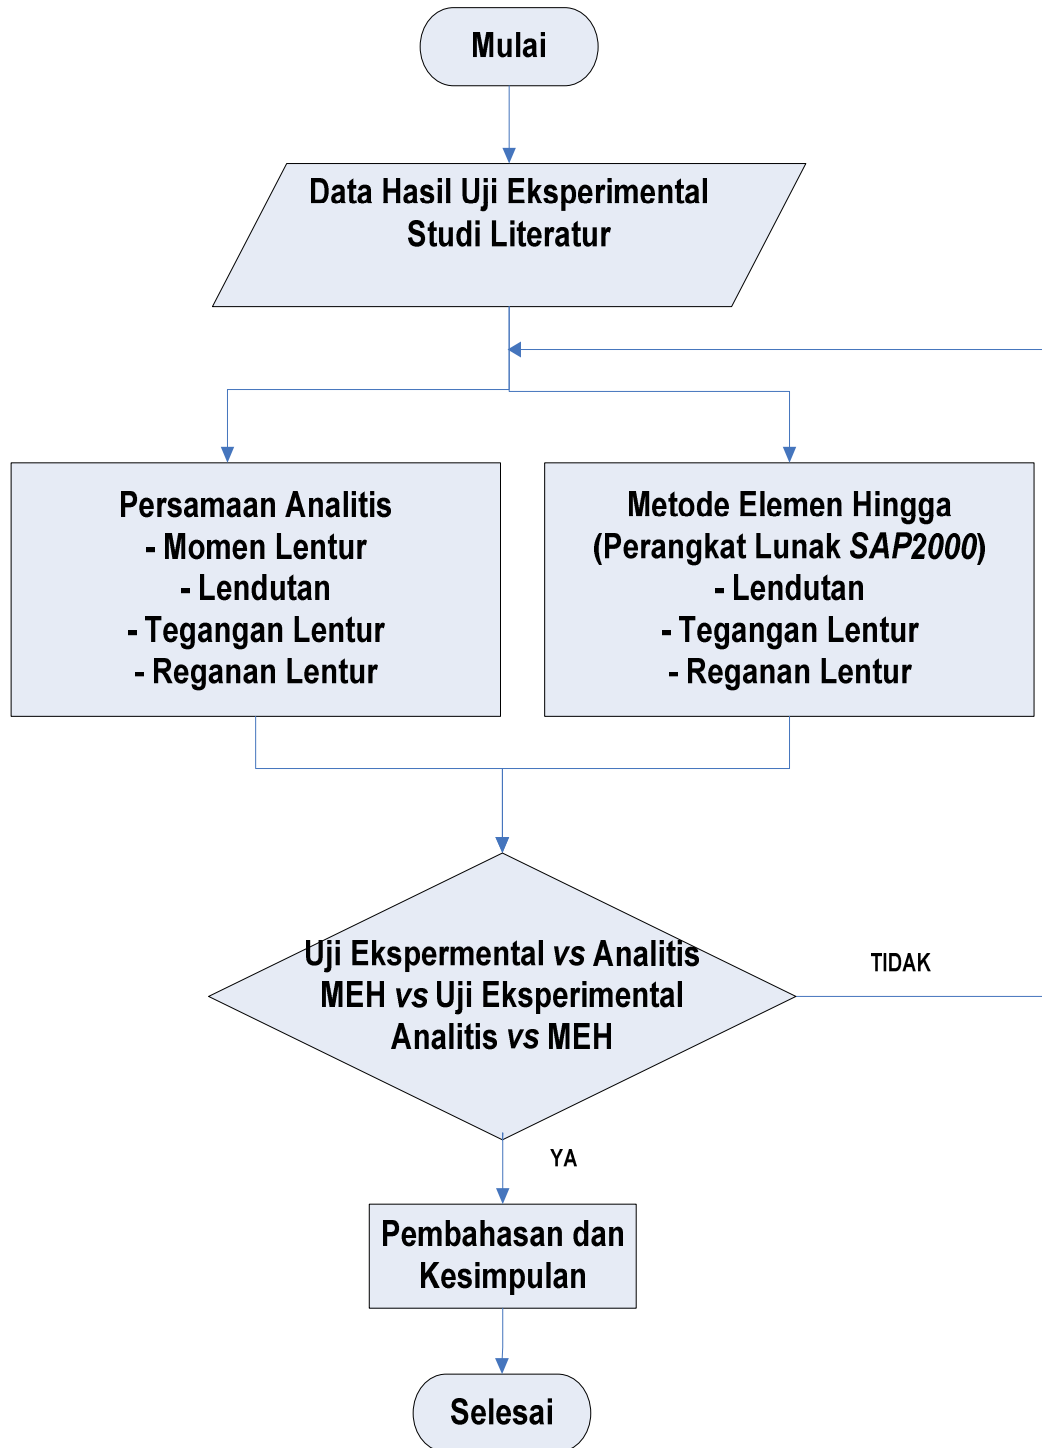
Mulai

Data Hasil Uji Eksperimental
Studi Literatur

Persamaan Analitis
- Momen Lentur
- Lendutan
- Tegangan Lentur
- Reganan Lentur

Metode Elemen Hingga
(Perangkat Lunak *SAP2000*)
- Lendutan
- Tegangan Lentur
- Reganan Lentur

Uji Ekspermental *vs* Analitis
MEH *vs* Uji Eksperimental
Analitis *vs* MEH

TIDAK

YA

Pembahasan dan
Kesimpulan

Selesai